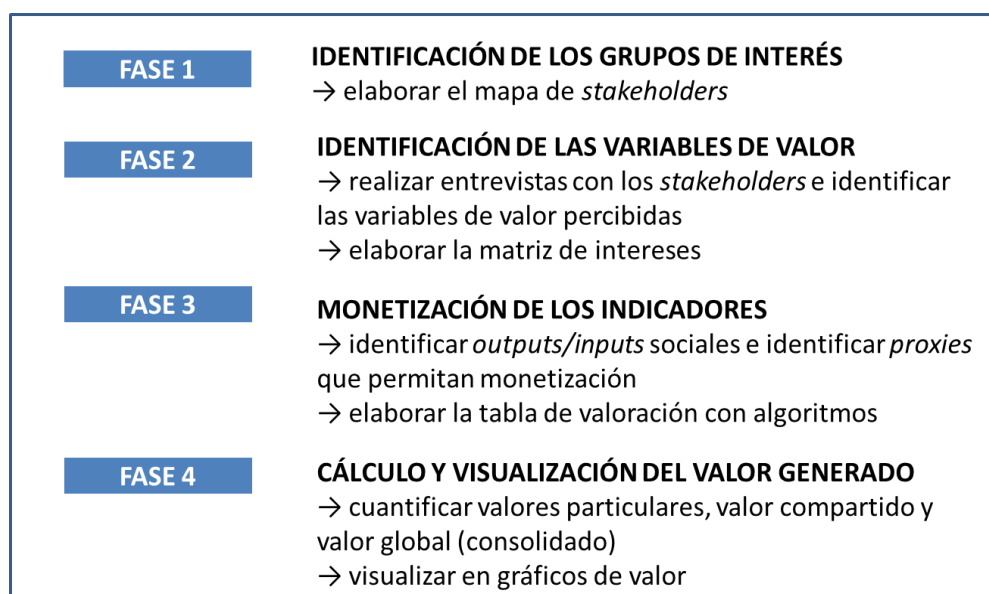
FASE 1

IDENTIFICACIÓN DE LOS GRUPOS DE INTERÉS
→ elaborar el mapa de *stakeholders*

FASE 2

IDENTIFICACIÓN DE LAS VARIABLES DE VALOR
→ realizar entrevistas con los *stakeholders* e identificar las variables de valor percibidas
→ elaborar la matriz de intereses

FASE 3

MONETIZACIÓN DE LOS INDICADORES
→ identificar *outputs/inputs* sociales e identificar *proxies* que permitan monetización
→ elaborar la tabla de valoración con algoritmos

FASE 4

CÁLCULO Y VISUALIZACIÓN DEL VALOR GENERADO
→ cuantificar valores particulares, valor compartido y valor global (consolidado)
→ visualizar en gráficos de valor